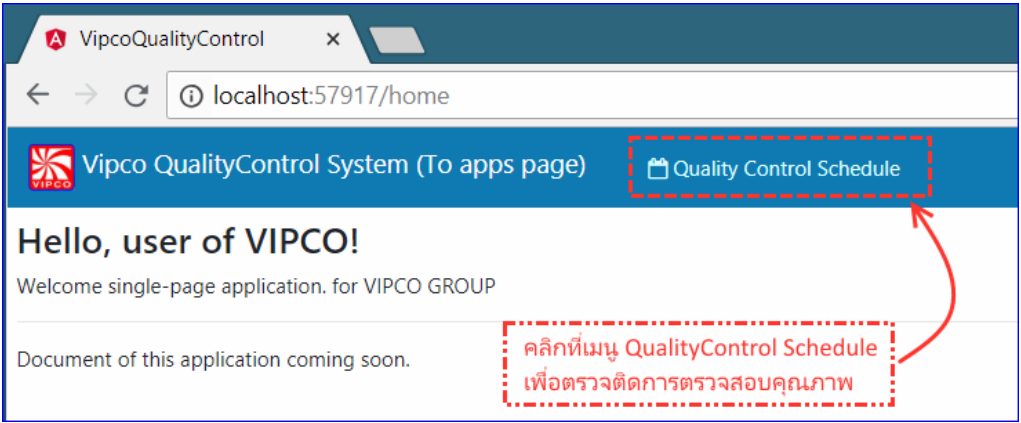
VipcoQualityControl ×

localhost:57917/home

VIPCO Vipco QualityControl System (To apps page)

Quality Control Schedule

Hello, user of VIPCO!

Welcome single-page application. for VIPCO GROUP

Document of this application coming soon.

คลิกที่เมนู QualityControl Schedule
เพื่อตรวจติดการตรวจสอบคุณภาพ